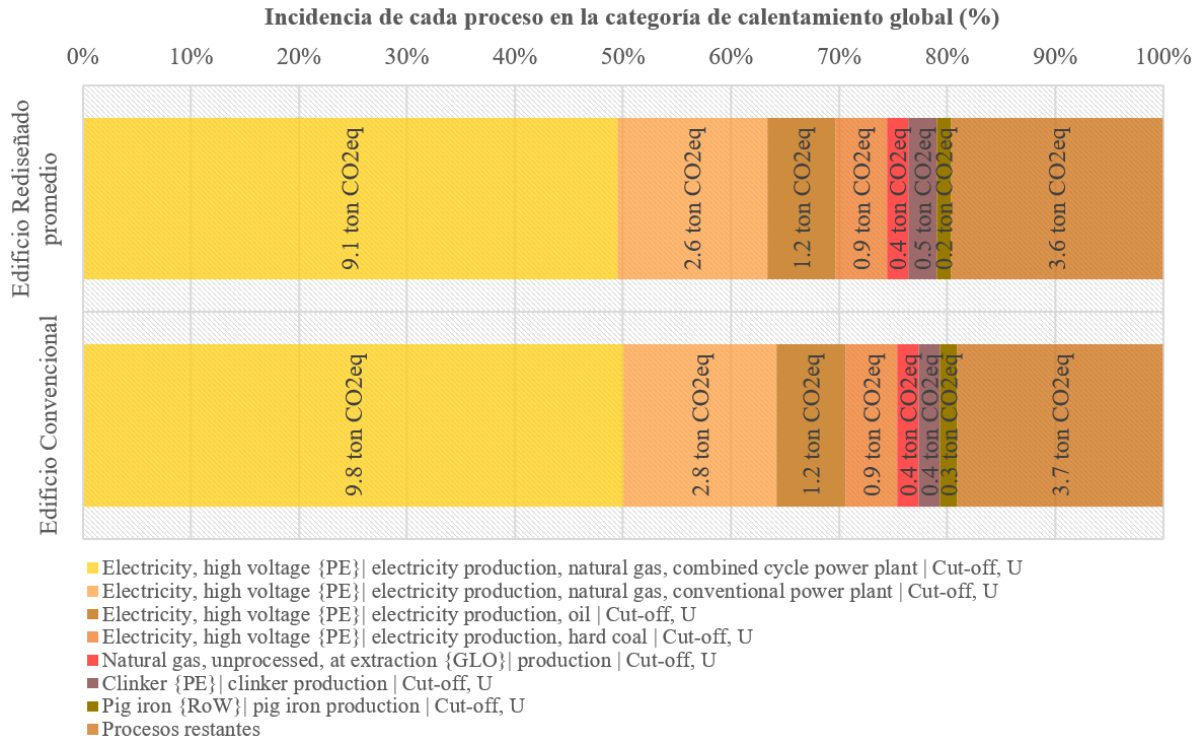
Incidencia de cada proceso en la categoría de calentamiento global (%)

0% 10% 20% 30% 40% 50% 60% 70% 80% 90% 100%

Edificio Rediseñado promedio

9.1 ton CO2eq | 2.6 ton CO2eq | 1.2 ton CO2eq | 0.9 ton CO2eq | 0.4 ton CO2eq | 0.5 ton CO2eq | 0.2 ton CO2eq | 3.6 ton CO2eq

Edificio Convencional

9.8 ton CO2eq | 2.8 ton CO2eq | 1.2 ton CO2eq | 0.9 ton CO2eq | 0.4 ton CO2eq | 0.4 ton CO2eq | 0.3 ton CO2eq | 3.7 ton CO2eq

Electricity, high voltage {PE}| electricity production, natural gas, combined cycle power plant | Cut-off, U
Electricity, high voltage {PE}| electricity production, natural gas, conventional power plant | Cut-off, U
Electricity, high voltage {PE}| electricity production, oil | Cut-off, U
Electricity, high voltage {PE}| electricity production, hard coal | Cut-off, U
Natural gas, unprocessed, at extraction {GLO}| production | Cut-off, U
Clinker {PE}| clinker production | Cut-off, U
Pig iron {RoW}| pig iron production | Cut-off, U
Procesos restantes